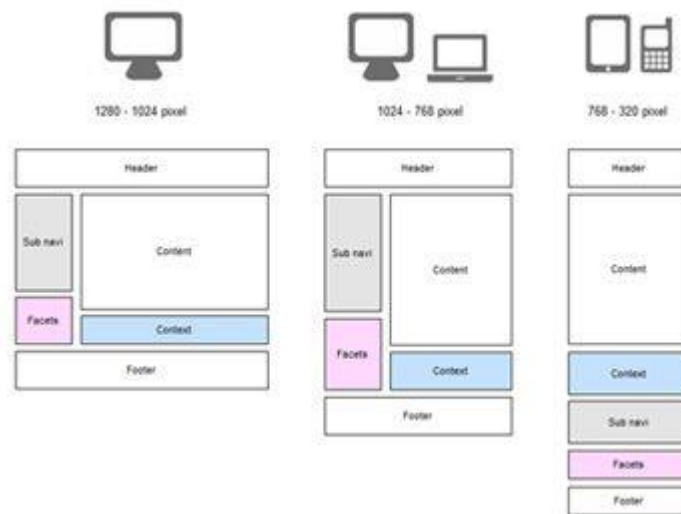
1280 - 1024 pixel

Header

Sub navi

Content

Facets

Context

Footer

1024 - 768 pixel

Header

Sub navi

Content

Facets

Context

Footer

768 - 320 pixel

Header

Content

Context

Sub navi

Facets

Footer